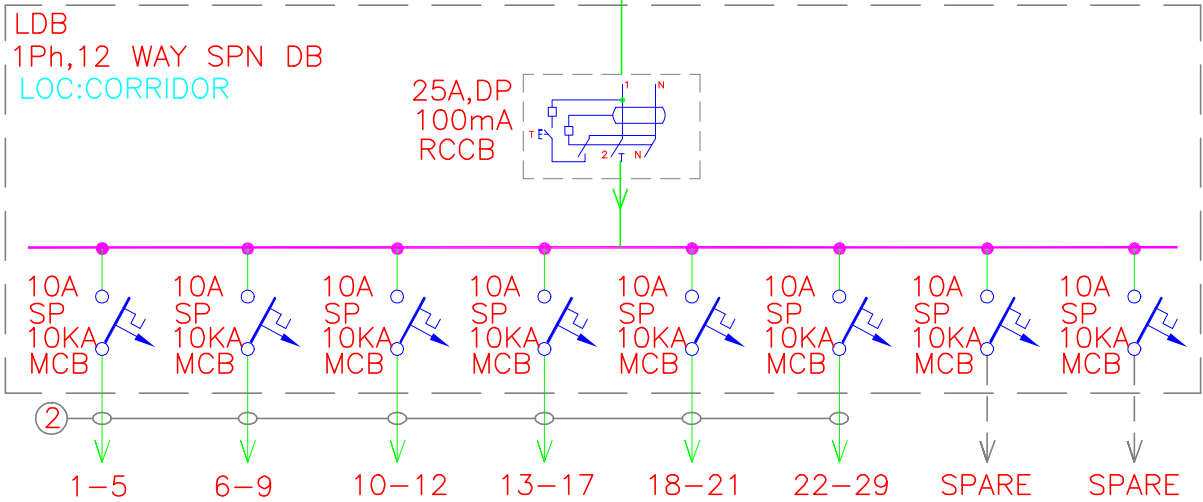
LDB
1Ph,12 WAY SPN DB
LOC:CORRIDOR

25A,DP
100mA
RCCB

1 N
T E
2 T N

10A SP 10KA MCB
10A SP 10KA MCB
10A SP 10KA MCB
10A SP 10KA MCB
10A SP 10KA MCB
10A SP 10KA MCB
10A SP 10KA MCB
10A SP 10KA MCB

2

1-5
6-9
10-12
13-17
18-21
22-29
SPARE
SPARE